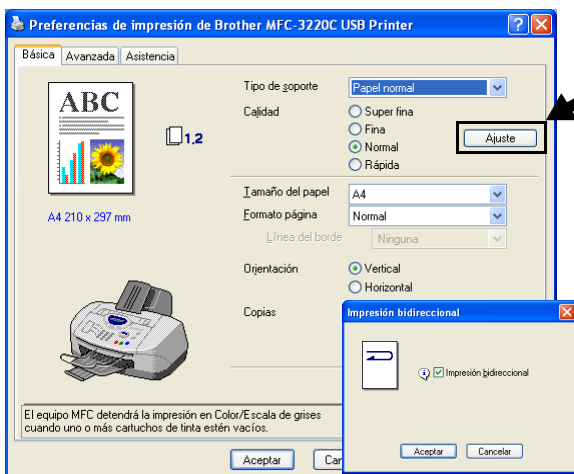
Preferencias de impresión de Brother MFC-3220C USB Printer

Básica | Avanzada | Asistencia

ABC

1,2

A4 210 x 297 mm

Tipo de soporte: Papel normal

Calidad: Super fina, Fina, Normal, Rápida

Ajuste

Tamaño del papel: A4

Formato página: Normal

Línea del borde: Ninguna

Orientación: Vertical, Horizontal

Copias

El equipo MFC detendrá la impresión en Color/Escala de grises cuando uno o más cartuchos de tinta estén vacíos.

Aceptar | Car

Impresión bidireccional

Impresión bidireccional

Aceptar | Cancelar